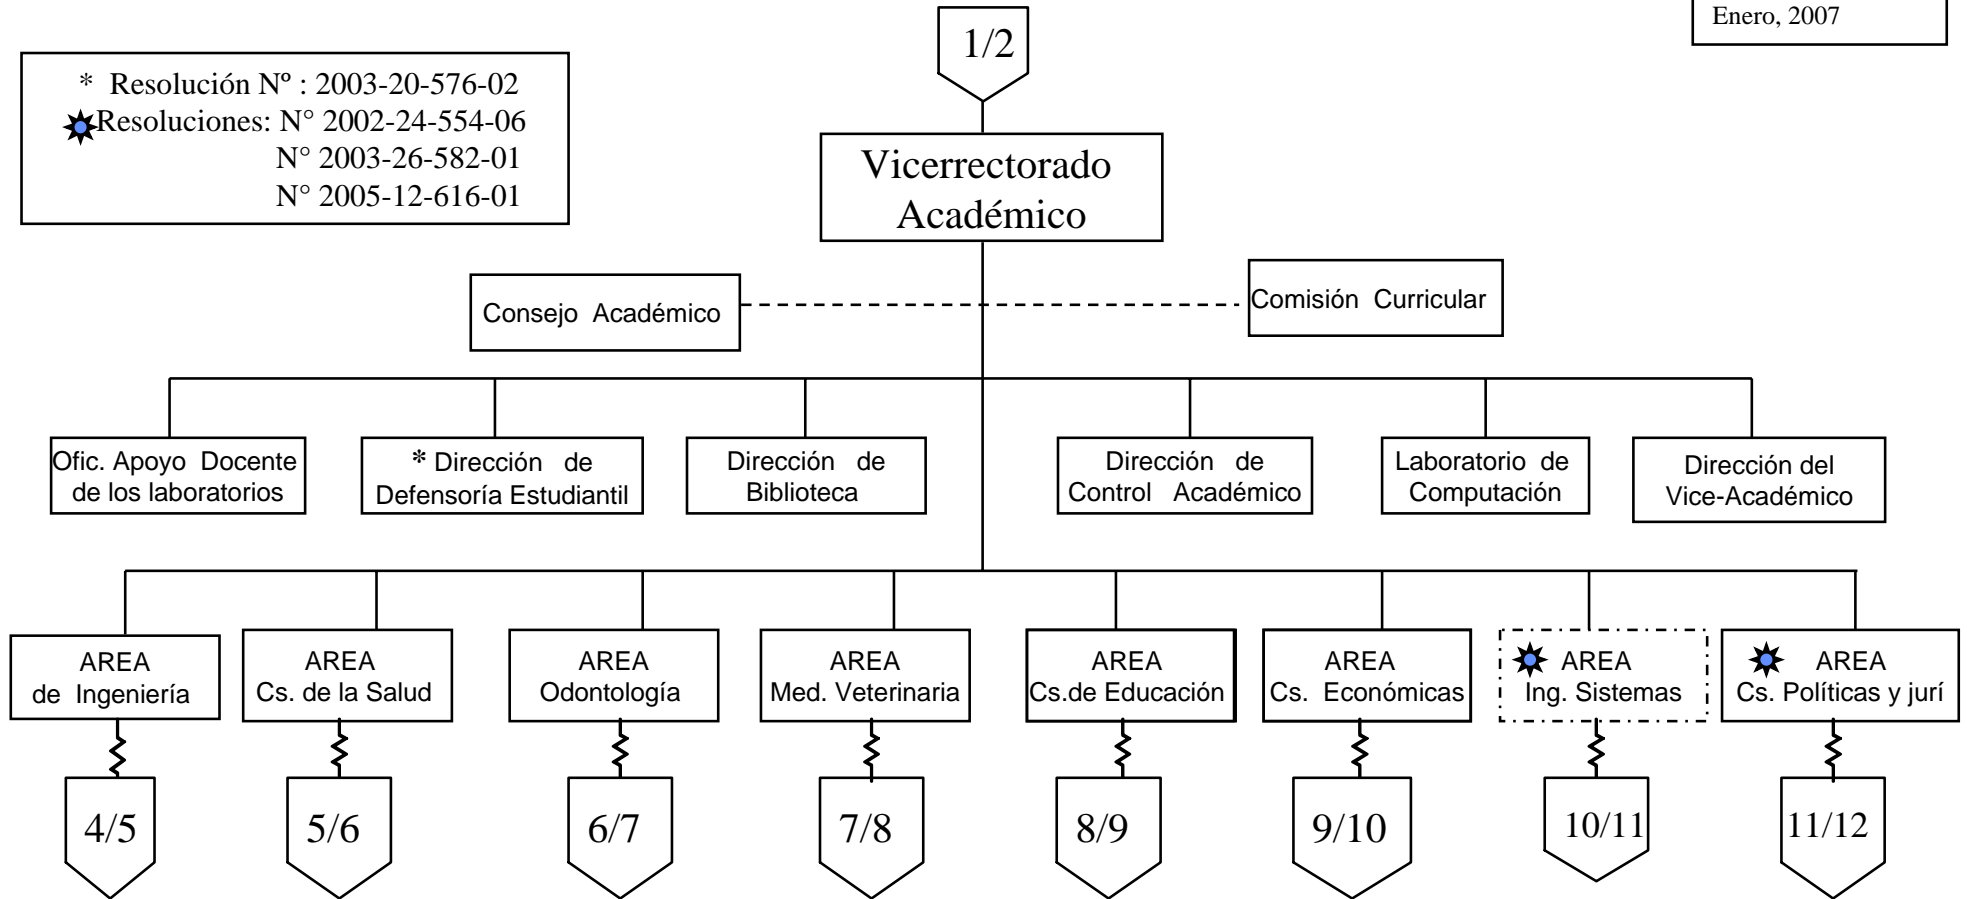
Enero, 2007

* Resolución Nº : 2003-20-576-02
Resoluciones: N° 2002-24-554-06
N° 2003-26-582-01
N° 2005-12-616-01

1/2

Vicerrectorado Académico

Consejo Académico

Comisión Curricular

Ofic. Apoyo Docente de los laboratorios

* Dirección de Defensoría Estudiantil

Dirección de Biblioteca

Dirección de Control Académico

Laboratorio de Computación

Dirección del Vice-Académico

AREA de Ingeniería

AREA Cs. de la Salud

AREA Odontología

AREA Med. Veterinaria

AREA Cs.de Educación

AREA Cs. Económicas

AREA Ing. Sistemas

AREA Cs. Políticas y jurí

4/5

5/6

6/7

7/8

8/9

9/10

10/11

11/12